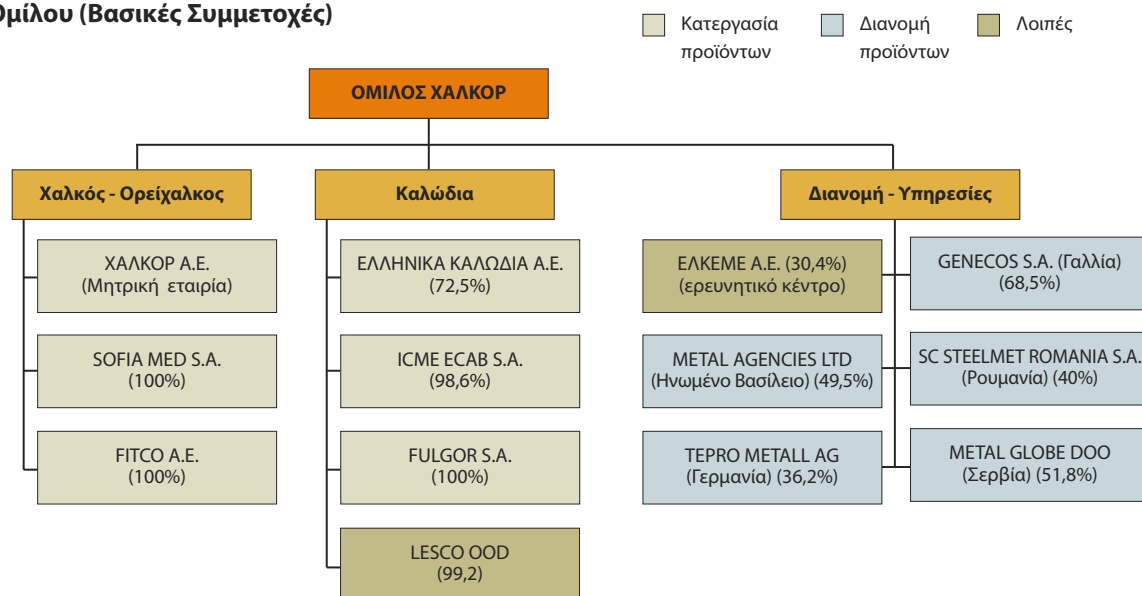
Ομίλου (Βασικές Συμμετοχές)

Κατεργασία προϊόντων
Διανομή προϊόντων
Λοιπές

ΟΜΙΛΟΣ ΧΑΛΚΟΡ

Χαλκός - Ορείχαλκος

ΧΑΛΚΟΡ Α.Ε. (Μητρική εταιρία)

SOFIA MED S.A. (100%)

FITCO A.E. (100%)

Καλώδια

ΕΛΛΗΝΙΚΑ ΚΑΛΩΔΙΑ Α.Ε. (72,5%)

ICME ECAB S.A. (98,6%)

FULGOR S.A. (100%)

LESCO OOD (99,2)

Διανομή - Υπηρεσίες

ΕΛΚΕΜΕ Α.Ε. (30,4%) (ερευνητικό κέντρο)

METAL AGENCIES LTD (Ηνωμένο Βασίλειο) (49,5%)

TEPRO METALL AG (Γερμανία) (36,2%)

GENECOS S.A. (Γαλλία) (68,5%)

SC STEELMET ROMANIA S.A. (Ρουμανία) (40%)

METAL GLOBE DOO (Σερβία) (51,8%)